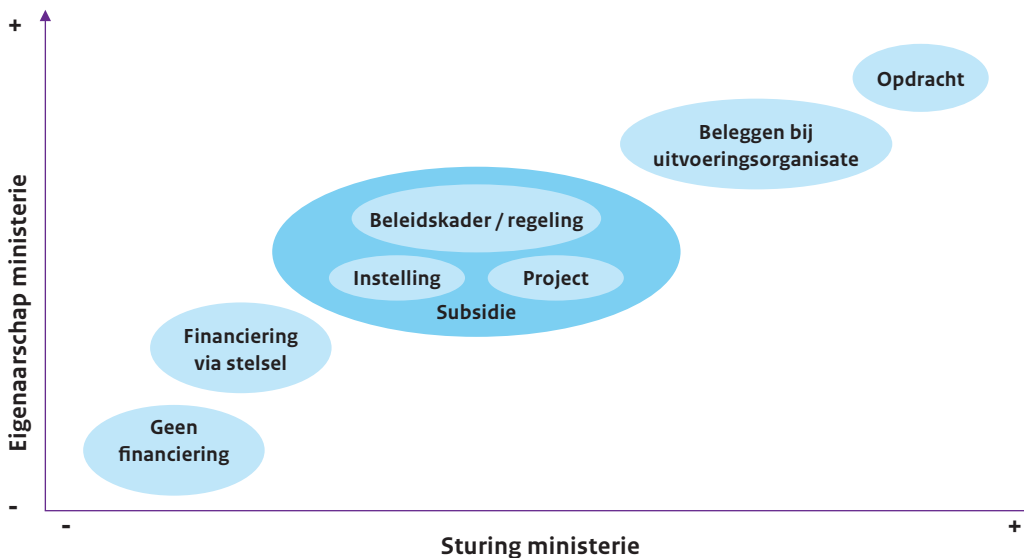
+

Eigenaarschap ministerie

-

Opdracht

Beleggen bij uitvoeringsorganisate

Beleidskader / regeling

Instelling

Project

Subsidie

Financiering via stelsel

Geen financiering

-

+

Sturing ministerie